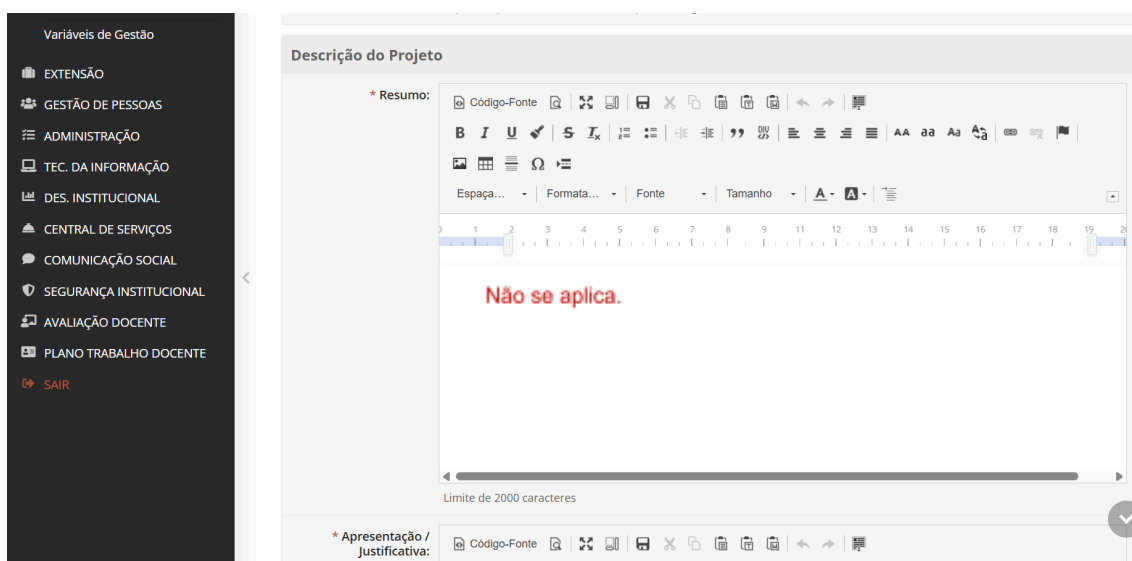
Variáveis de Gestão
EXTENSÃO
GESTÃO DE PESSOAS
ADMINISTRAÇÃO
TEC. DA INFORMAÇÃO
DES. INSTITUCIONAL
CENTRAL DE SERVIÇOS
COMUNICAÇÃO SOCIAL
SEGURANÇA INSTITUCIONAL
AVALIAÇÃO DOCENTE
PLANO TRABALHO DOCENTE
SAIR

Descrição do Projeto

* Resumo:

Código-Fonte

Espaça... Formata... Fonte Tamanho

1 2 3 4 5 6 7 8 9 11 12 13 14 15 16 17 18 19

Não se aplica.

Limite de 2000 caracteres

* Apresentação / Justificativa:

Código-Fonte